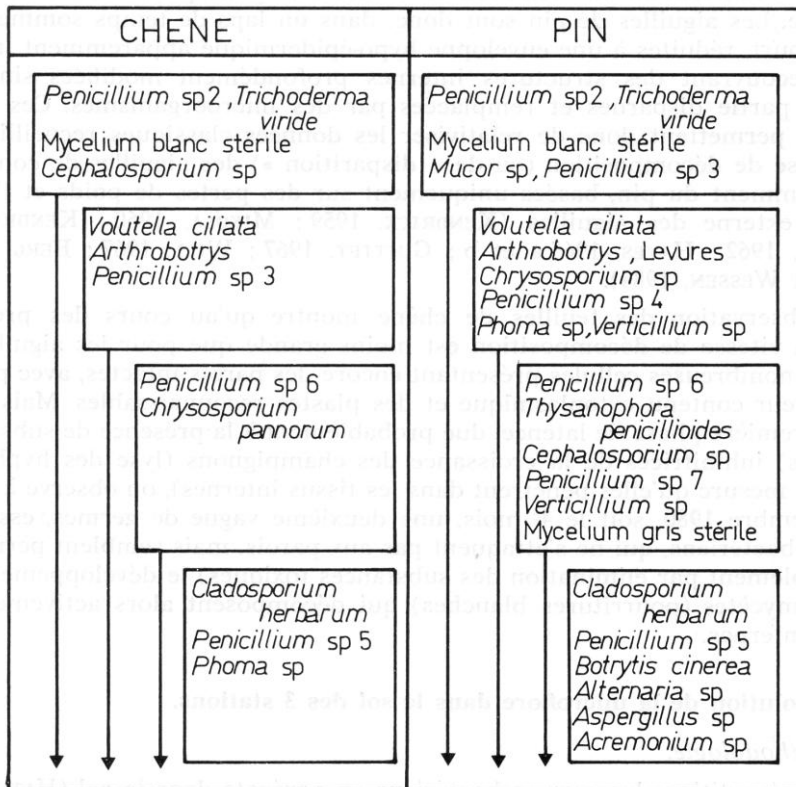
CHENE

Penicillium sp 2, Trichoderma viride
Mycelium blanc stérile
Cephalosporium sp

Volutella ciliata
Arthrobotrys
Penicillium sp 3

Penicillium sp 6
Chrysosporium pannorum

Cladosporium herbarum
Penicillium sp 5
Phoma sp

PIN

Penicillium sp 2, Trichoderma viride
Mycelium blanc stérile
Mucor sp, Penicillium sp 3

Volutella ciliata
Arthrobotrys, Levures
Chrysosporium sp
Penicillium sp 4
Phoma sp, Verticillium sp

Penicillium sp 6
Thysanophora penicillioides
Cephalosporium sp
Penicillium sp 7
Verticillium sp
Mycelium gris stérile

Cladosporium herbarum
Penicillium sp 5
Botrytis cinerea
Alternaria sp
Aspergillus sp
Acremonium sp